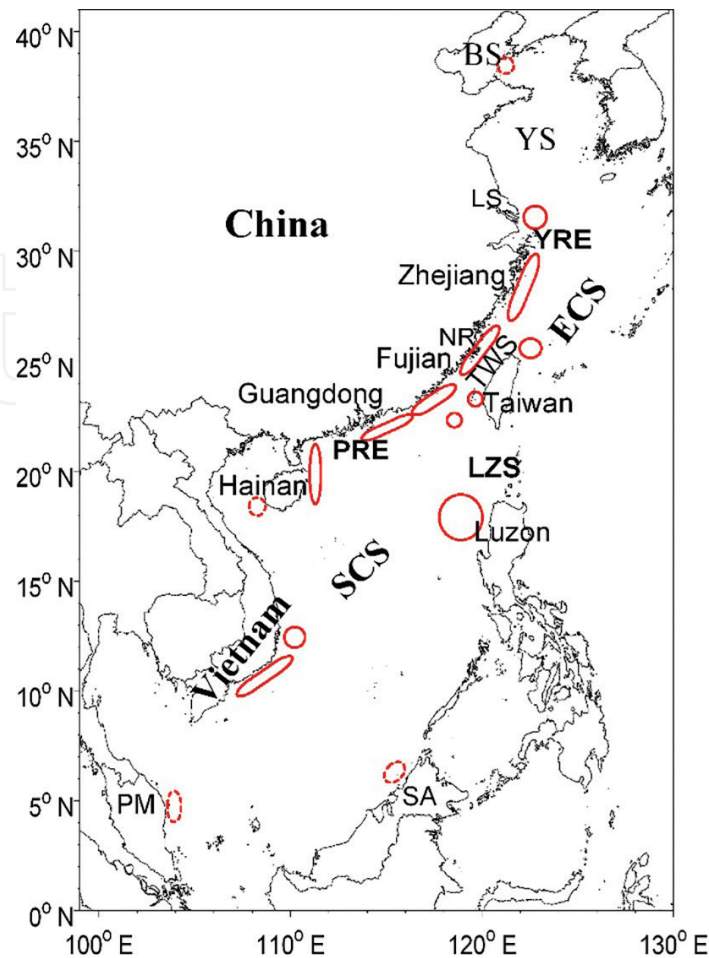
$40^o$ N
$35^o$ N
$30^o$ N
$25^o$ N
$20^o$ N
$15^o$ N
$10^o$ N
$5^o$ N
$0^o$ N

BS
YS
LS
China
YRE
Zhejiang
ECS
NR
TWS
Fujian
Guangdong
Taiwan
PRE
LZS
Hainan
Luzon
SCS
Vietnam
PM
SA

$100^o$ E
$110^o$ E
$120^o$ E
$130^o$ E